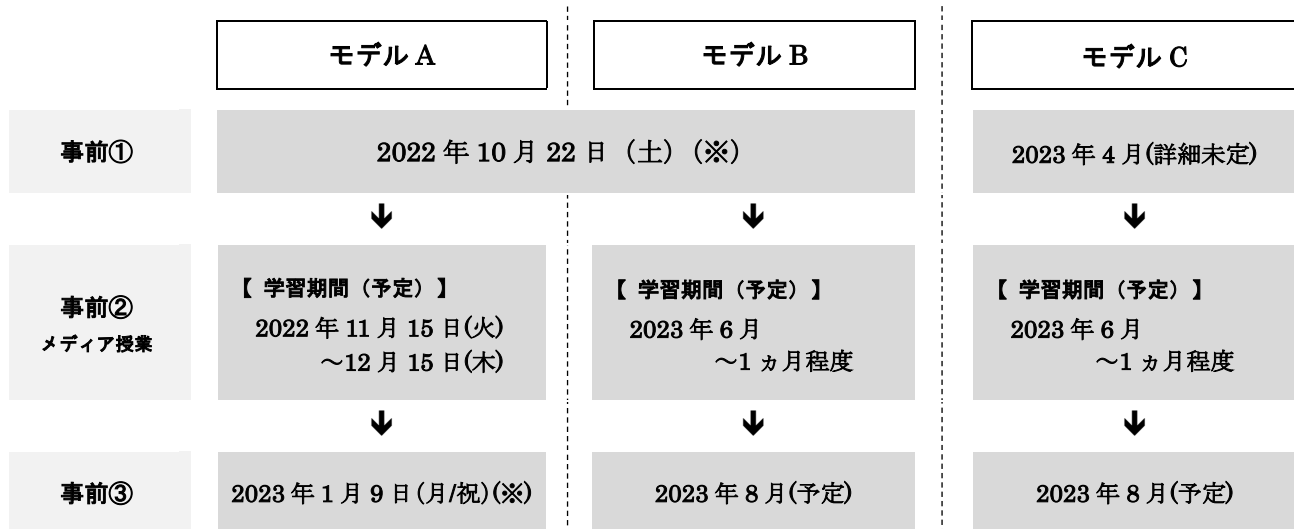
| | モデル A | モデル B | モデル C |
|---|---|---|---|
| 事前① | 2022 年 10 月 22 日（土）（※） | | 2023 年 4 月(詳細未定) |
| 事前② メディア授業 | 【 学習期間（予定）】 2022 年 11 月 15 日(火) ～12 月 15 日(木) | 【 学習期間（予定）】 2023 年 6 月 ～1 ヵ月程度 | 【 学習期間（予定）】 2023 年 6 月 ～1 ヵ月程度 |
| 事前③ | 2023 年 1 月 9 日(月/祝)(※) | 2023 年 8 月(予定) | 2023 年 8 月(予定) |